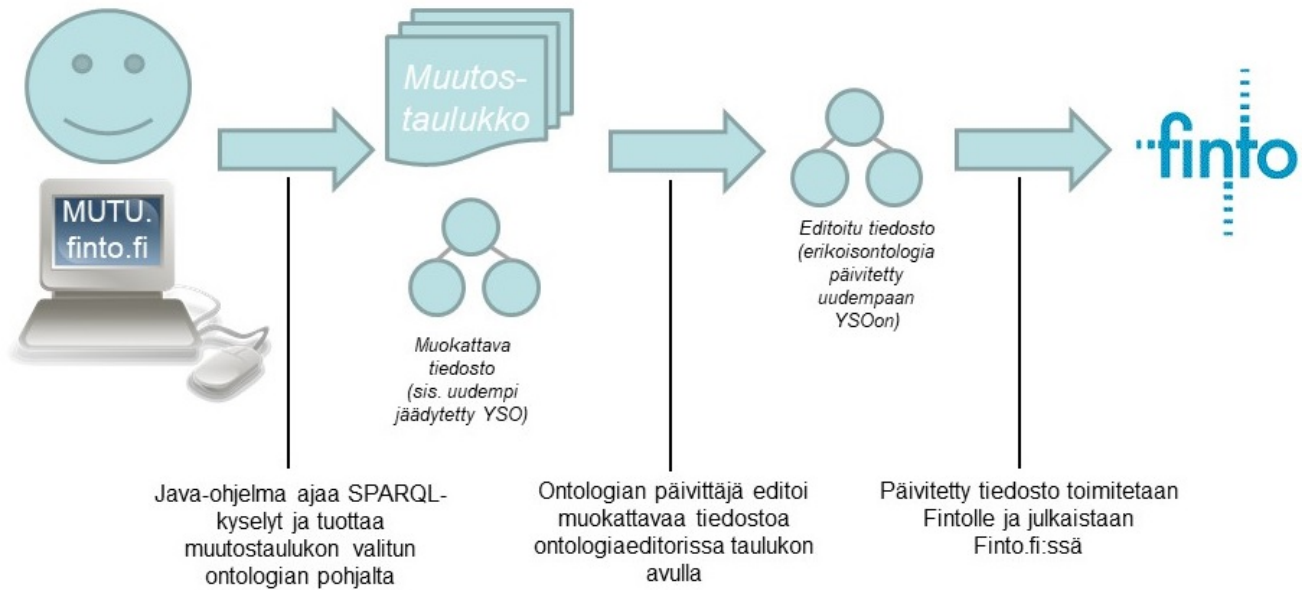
MUTU.
finto.fi

Muutos-
taulukko

Muokattava tiedosto (sis. uudempi jäädytetty YSO)

Editoitu tiedosto (erikoisontologia päivitetty uudempaan YSOon)

finto

Java-ohjelma ajaa SPARQL-kyselyt ja tuottaa muutostaulukon valitun ontologian pohjalta

Ontologian päivittäjä editoi muokattavaa tiedostoa ontologiaeditorissa taulukon avulla

Päivitetty tiedosto toimitetaan Fintolle ja julkaistaan Finto.fi:ssä